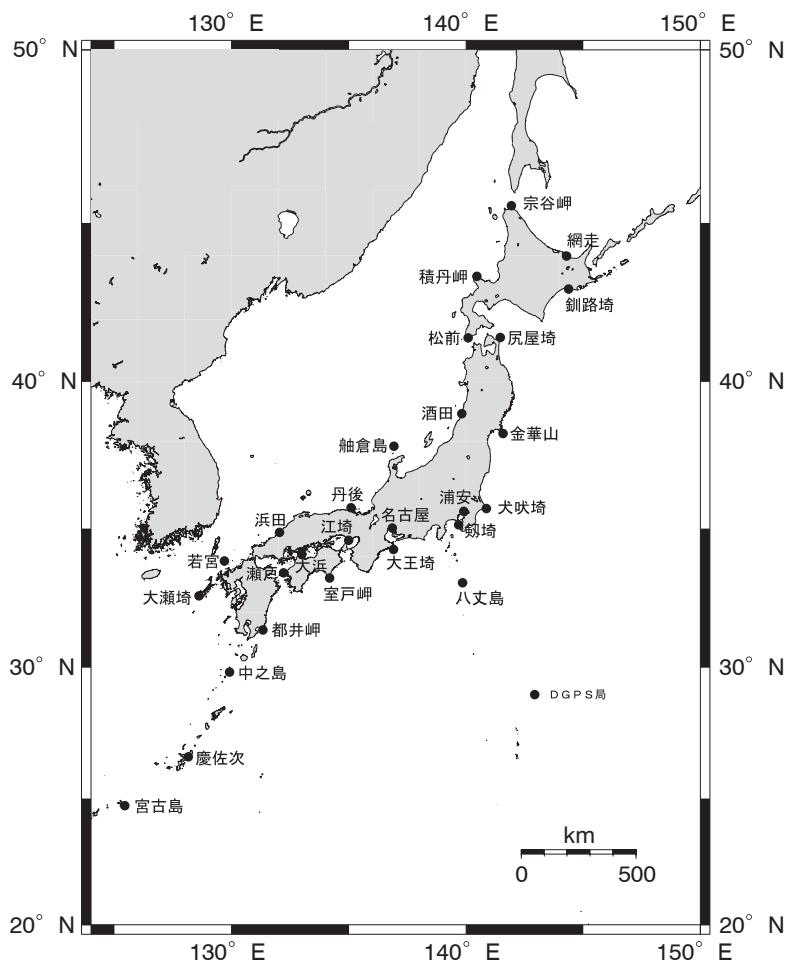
130° E 140° E 150° E

50° N 50° N

宗谷岬
網走
積丹岬
釧路埼
松前
尻屋埼

40° N 40° N

酒田
金華山
舳倉島
丹後
浦安
犬吠埼
浜田
江埼
名古屋
剱埼
若宮
瀬戸
大浜
大王埼
大瀬埼
室戸岬
八丈島
都井岬

30° N 30° N

中之島
DGPS局
慶佐次
宮古島

km
0 500

20° N 20° N

130° E 140° E 150° E